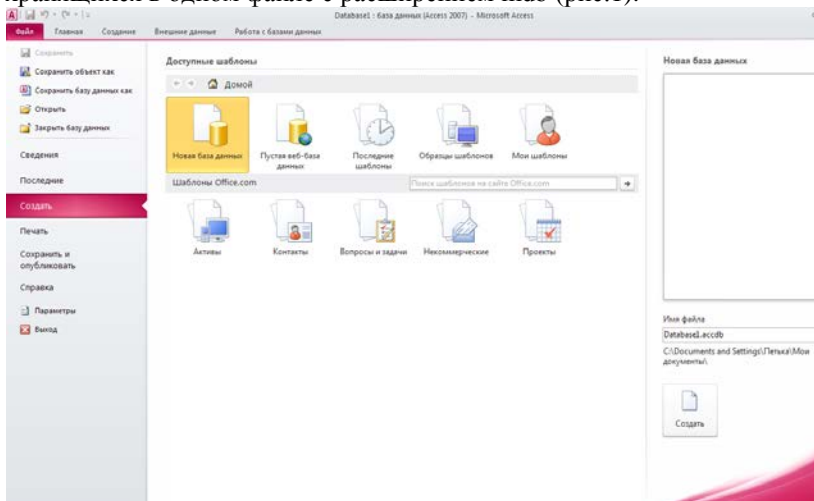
хранящихся в одном файле с расширением mdb (рис.5).

Database1 : база данных (Access 2007) - Microsoft Access

Файл Главная Создание Внешние данные Работа с базами данных

Сохранить
Сохранить объект как
Сохранить базу данных как
Открыть
Закрыть базу данных
Сведения
Последние
Создать
Печать
Сохранить и опубликовать
Справка
Параметры
Выход

Доступные шаблоны

Домой

Новая база данных
Пустая веб-база данных
Последние шаблоны
Образцы шаблонов
Мои шаблоны

Шаблоны Office.com

Поиск шаблонов на сайте Office.com

Активы
Контакты
Вопросы и задачи
Некоммерческие
Проекты

Новая база данных

Имя файла
Database1.accdb
C:\Documents and Settings\Петька\Мои документы\

Создать